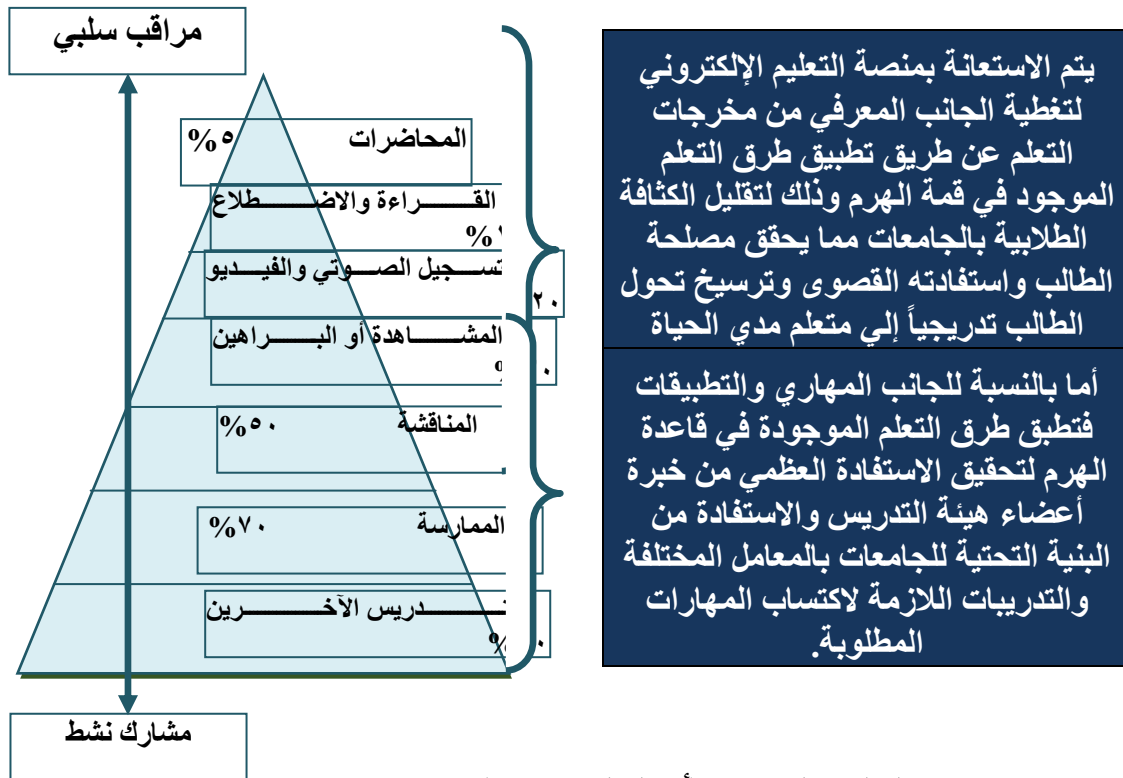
مراقب سلبي

المحاضرات %٥

القـــــراءة والاضــــطلاع
%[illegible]

تسجيل الصـوتي والفيـديو
٢٠

المشـــــاهدة أو البـــراهين
%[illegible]

المناقشة %٥٠

الممارسة %٧٠

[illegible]ـدريس الآخــــرين
%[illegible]

مشارك نشط

يتم الاستعانة بمنصة التعليم الإلكتروني لتغطية الجانب المعرفي من مخرجات التعلم عن طريق تطبيق طرق التعلم الموجود في قمة الهرم وذلك لتقليل الكثافة الطلابية بالجامعات مما يحقق مصلحة الطالب واستفادته القصوى وترسيخ تحول الطالب تدريجياً إلي متعلم مدي الحياة

أما بالنسبة للجانب المهاري والتطبيقات فتطبق طرق التعلم الموجودة في قاعدة الهرم لتحقيق الاستفادة العظمي من خبرة أعضاء هيئة التدريس والاستفادة من البنية التحتية للجامعات بالمعامل المختلفة والتدريبات اللازمة لاكتساب المهارات المطلوبة.